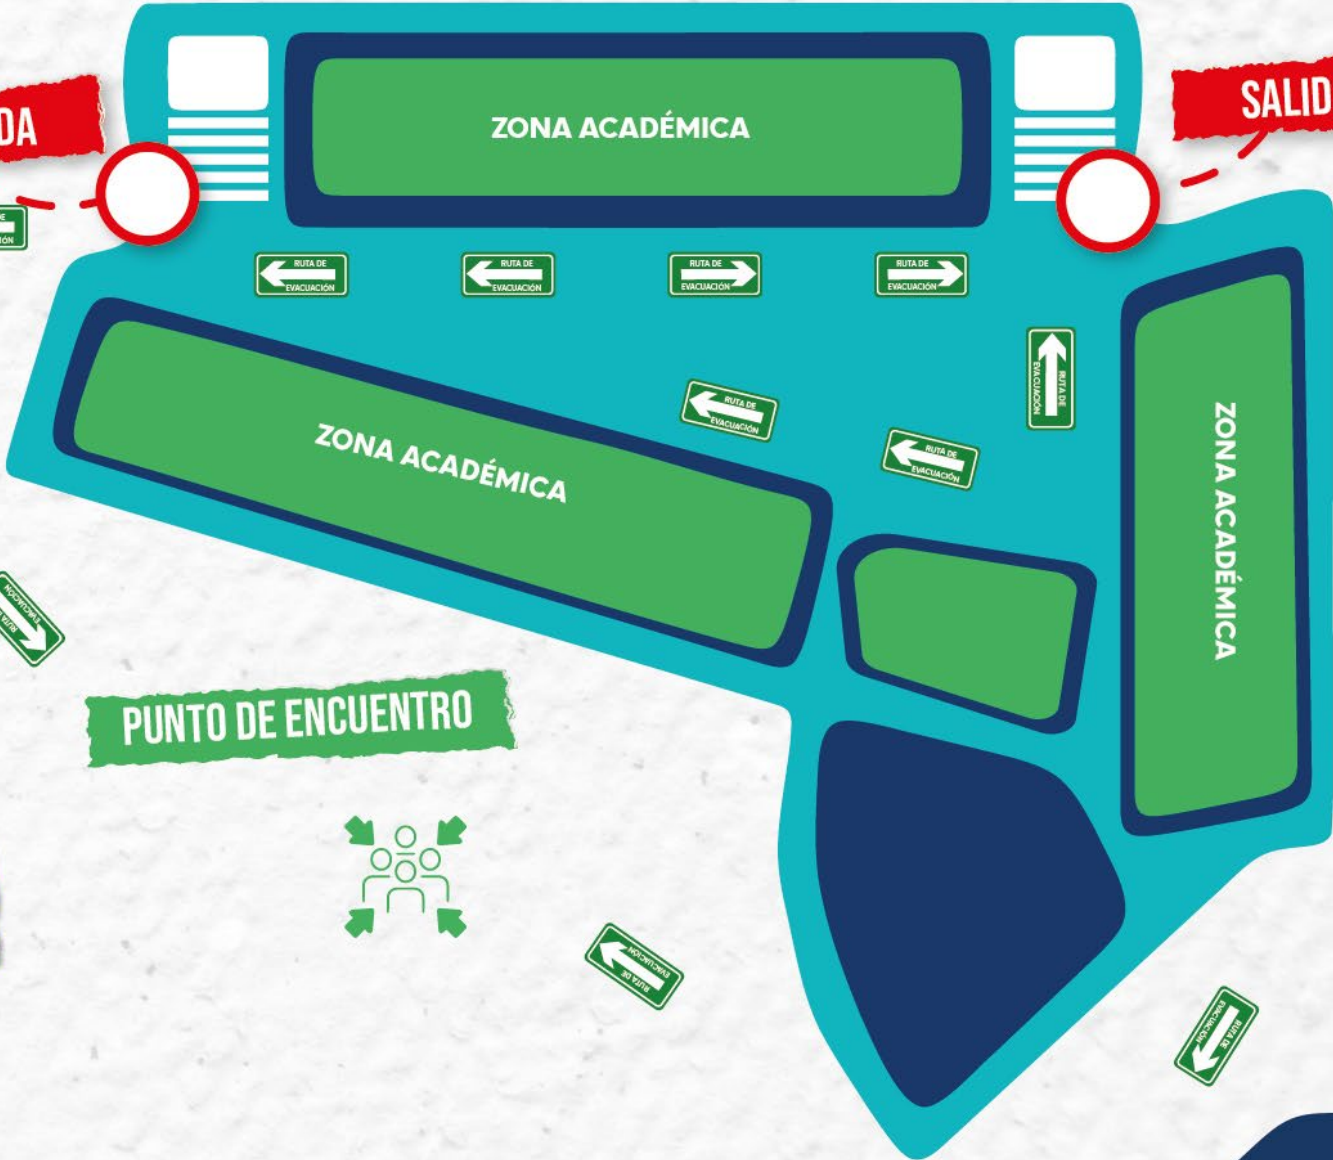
DA

SALID

ZONA ACADÉMICA

RUTA DE EVACUACIÓN

RUTA DE EVACUACIÓN

RUTA DE EVACUACIÓN

RUTA DE EVACUACIÓN

ZONA ACADÉMICA

RUTA DE EVACUACIÓN

RUTA DE EVACUACIÓN

RUTA DE EVACUACIÓN

ZONA ACADÉMICA

RUTA DE EVACUACIÓN

PUNTO DE ENCUENTRO

RUTA DE EVACUACIÓN

RUTA DE EVACUACIÓN